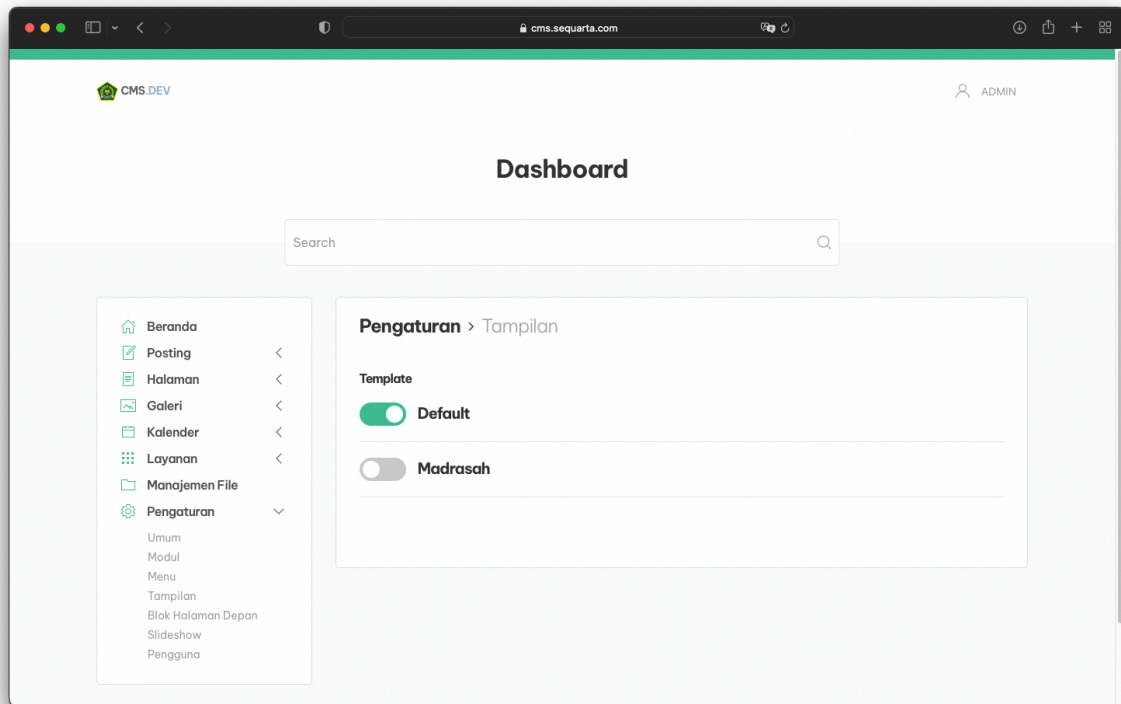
cms.sequarta.com

CMS.DEV

ADMIN

Dashboard

Search

Beranda
Posting
Halaman
Galeri
Kalender
Layanan
Manajemen File
Pengaturan
Umum
Modul
Menu
Tampilan
Blok Halaman Depan
Slideshow
Pengguna

Pengaturan > Tampilan

Template

Default

Madrasah